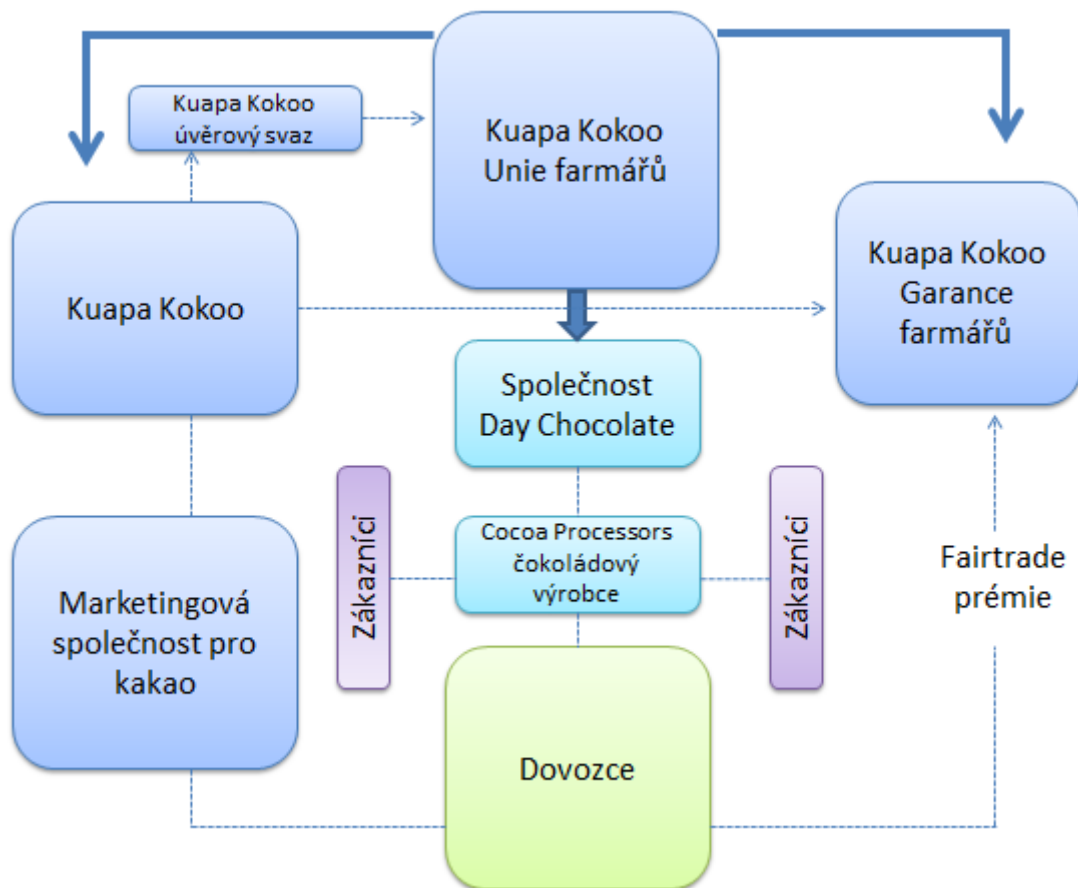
Kuapa Kokoo úvěrový svaz

Kuapa Kokoo Unie farmářů

Kuapa Kokoo

Kuapa Kokoo Garance farmářů

Společnost Day Chocolate

Zákazníci

Cocoa Processors čokoládový výrobce

Zákazníci

Fairtrade prémie

Marketingová společnost pro kakao

Dovozce